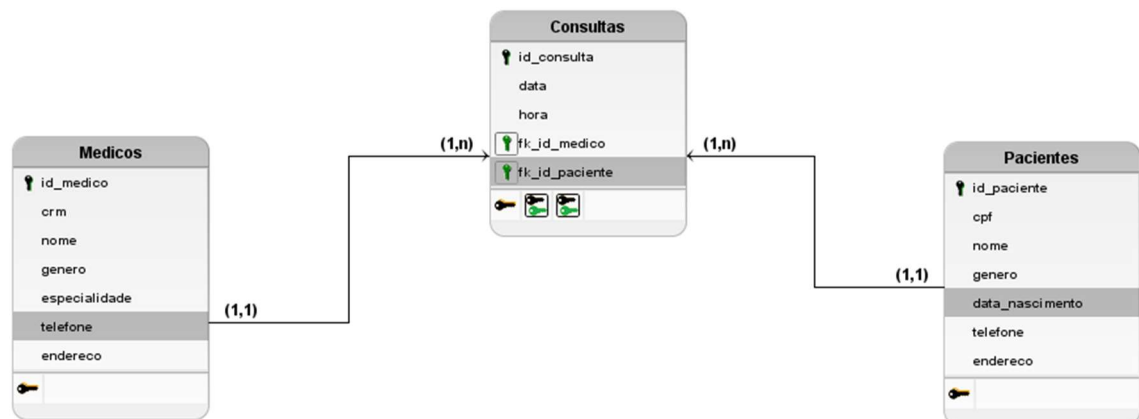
Consultas

id_consulta

data

hora

fk_id_medico

fk_id_paciente

Medicos

id_medico

crm

nome

genero

especialidade

telefone

endereco

Pacientes

id_paciente

cpf

nome

genero

data_nascimento

telefone

endereco

(1,n)

(1,n)

(1,1)

(1,1)